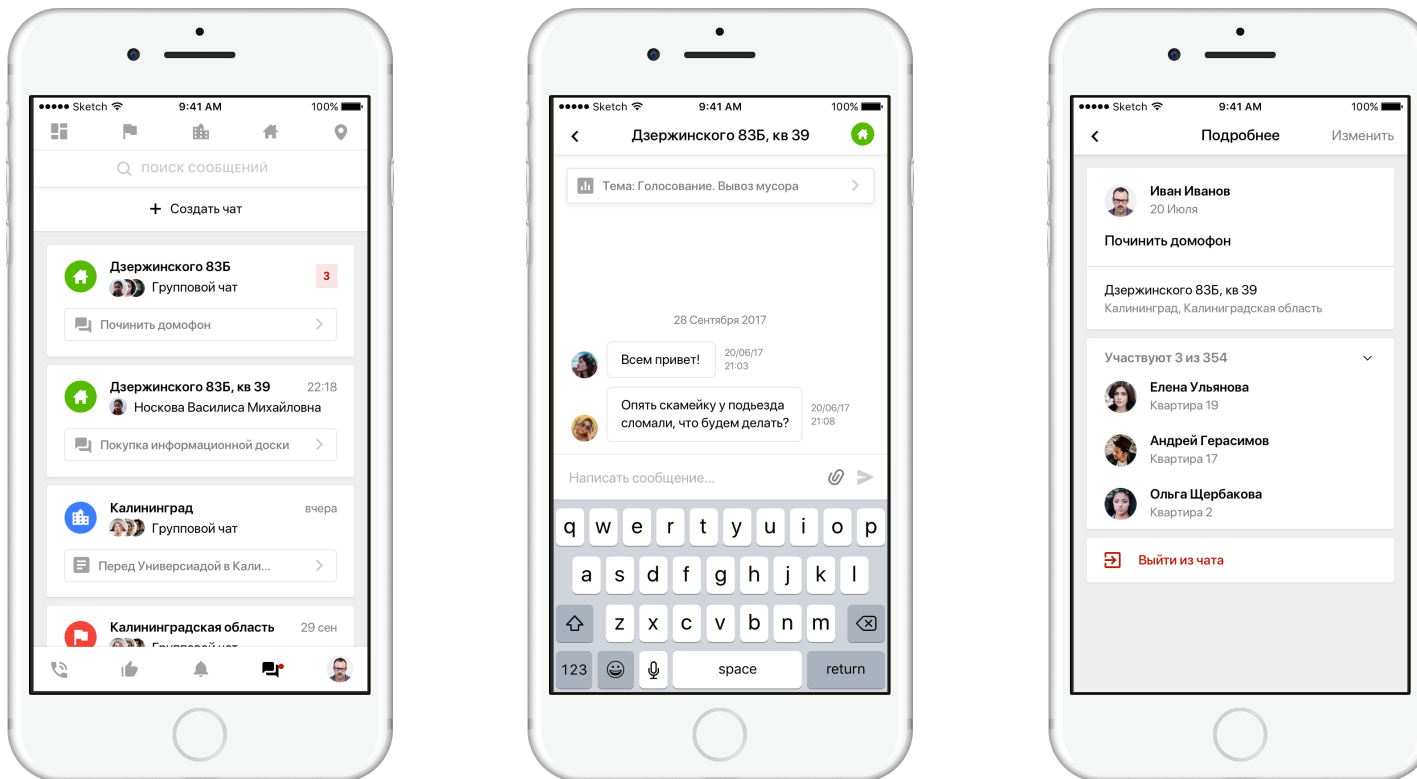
●●●●● Sketch 9:41 AM 100%

ПОИСК СООБЩЕНИЙ

+ Создать чат

Дзержинского 83Б
Групповой чат
3
Починить домофон

Дзержинского 83Б, кв 39 22:18
Носкова Василиса Михайловна
Покупка информационной доски

Калининград вчера
Групповой чат
Перед Универсиадой в Кали...

Калининградская область 29 сен
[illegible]

●●●●● Sketch 9:41 AM 100%

Дзержинского 83Б, кв 39

Тема: Голосование. Вывоз мусора

28 Сентября 2017

Всем привет! 20/06/17 21:03

Опять скамейку у подъезда сломали, что будем делать? 20/06/17 21:08

Написать сообщение...

q w e r t y u i o p
a s d f g h j k l
z x c v b n m
123 space return

●●●●● Sketch 9:41 AM 100%

Подробнее Изменить

Иван Иванов
20 Июля
Починить домофон

Дзержинского 83Б, кв 39
Калининград, Калининградская область

Участвуют 3 из 354

Елена Ульянова
Квартира 19

Андрей Герасимов
Квартира 17

Ольга Щербакова
Квартира 2

Выйти из чата